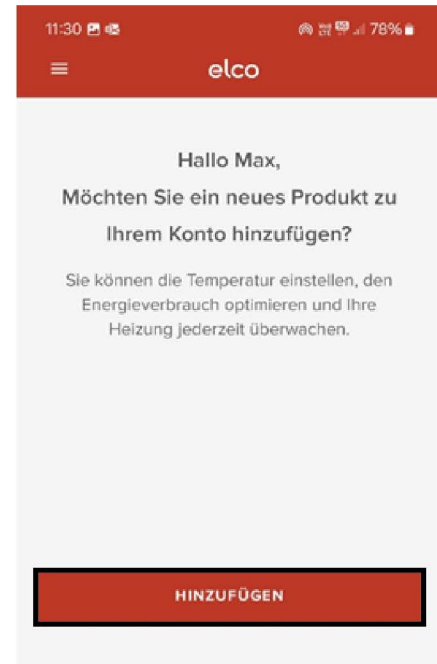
11:30 78%

elco

Hallo Max,
Möchten Sie ein neues Produkt zu Ihrem Konto hinzufügen?

Sie können die Temperatur einstellen, den Energieverbrauch optimieren und Ihre Heizung jederzeit überwachen.

HINZUFÜGEN